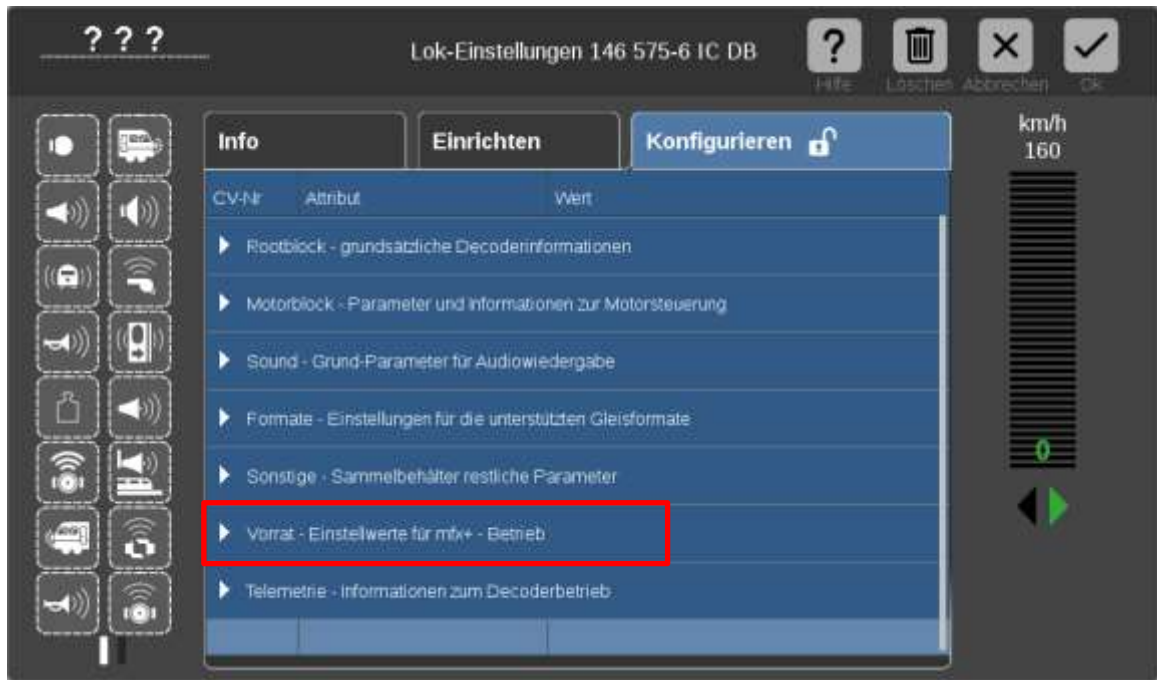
? ? ?

Lok-Einstellungen 146 575-6 IC DB

Hilfe Löschen Abbrechen Ok

Info | Einrichten | Konfigurieren

CV-Nr Attribut Wert

Rootblock - grundsätzliche Decoderinformationen

Motorblock - Parameter und Informationen zur Motorsteuerung

Sound - Grund-Parameter für Audiowiedergabe

Formate - Einstellungen für die unterstützten Gleisformate

Sonstige - Sammelbehälter restliche Parameter

Vorrat - Einstellwerte für mfx+ - Betrieb

Telemetrie - Informationen zum Decoderbetrieb

km/h
160

0